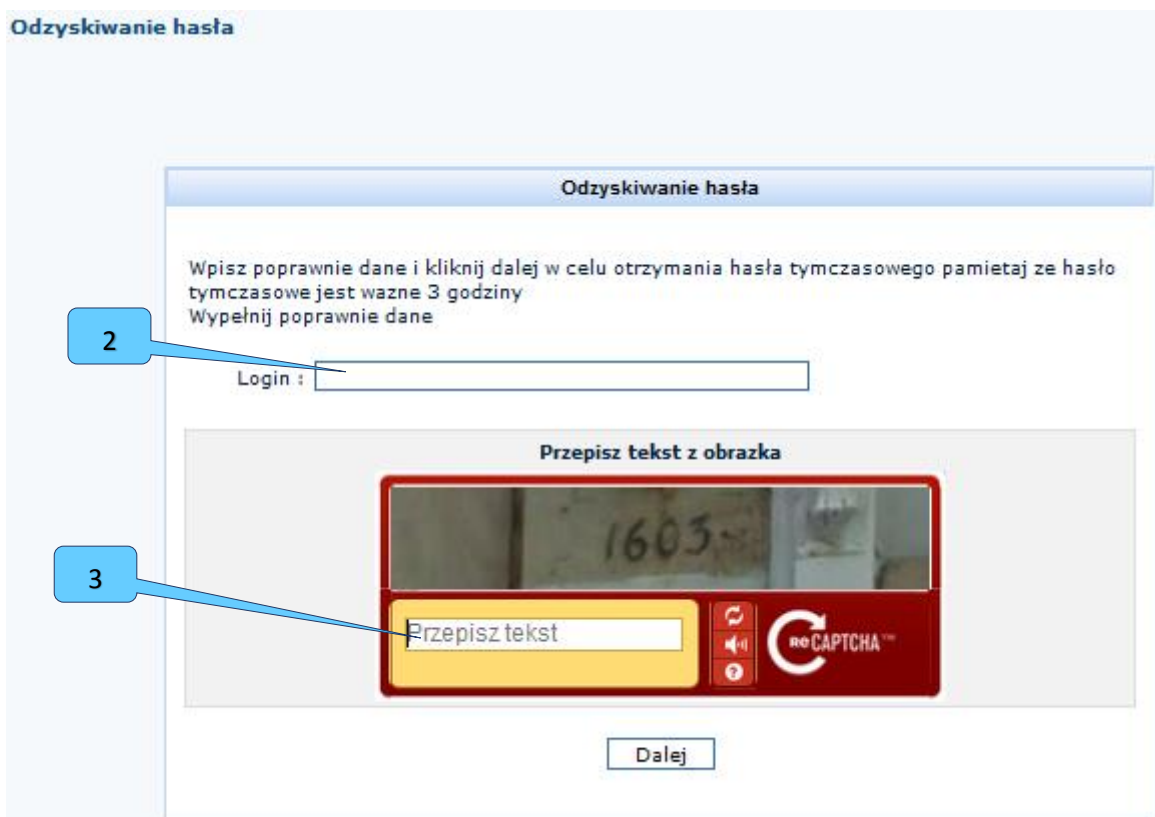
Odzyskiwanie hasła

Odzyskiwanie hasła

Wpisz poprawnie dane i kliknij dalej w celu otrzymania hasła tymczasowego pamietaj ze hasło tymczasowe jest wazne 3 godziny
Wypełnij poprawnie dane

2

Login :

Przepisz tekst z obrazka

1603

3

Przepisz tekst

reCAPTCHA™

Dalej